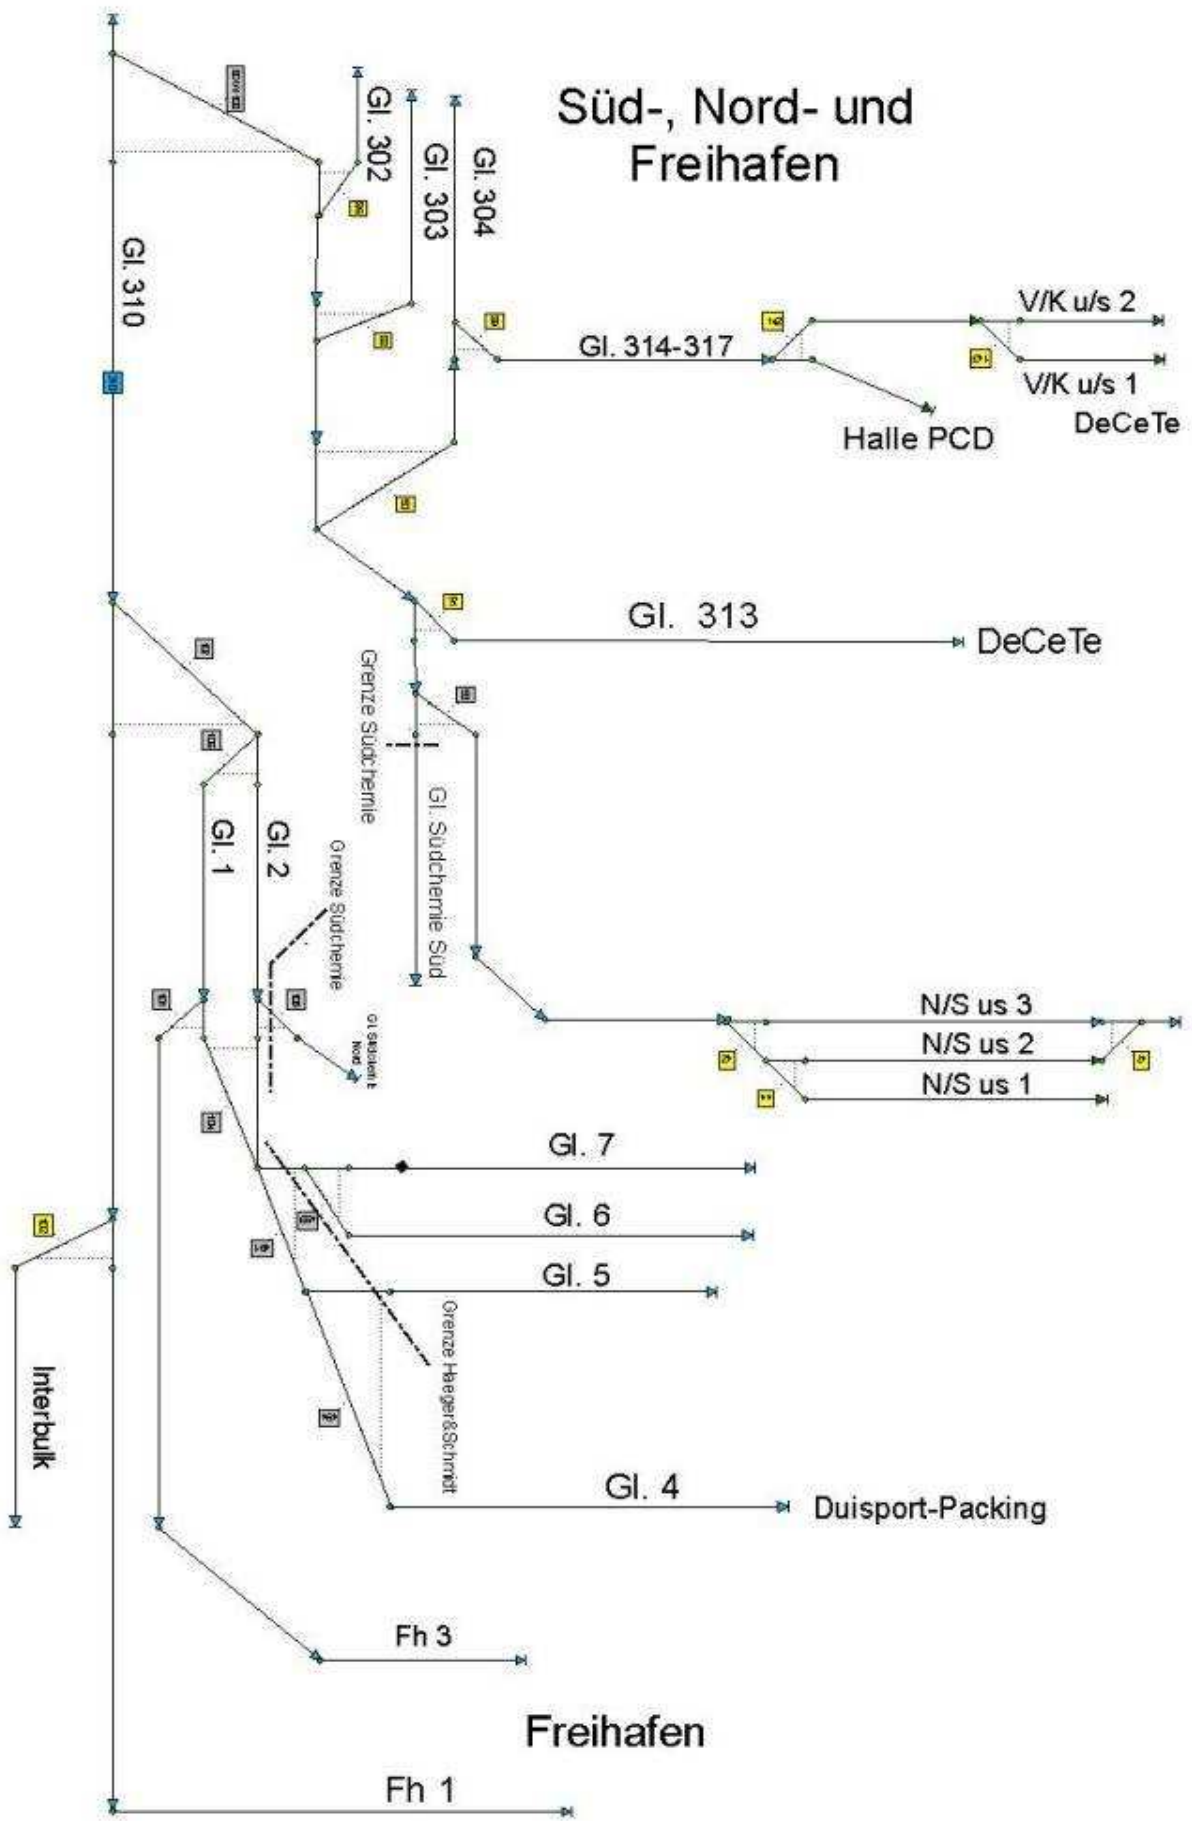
Süd-, Nord- und Freihafen

Gl. 302

Gl. 303

Gl. 304

Gl. 310

Gl. 314-317

V/K u/s 2

V/K u/s 1

DeCeTe

Halle PCD

Gl. 313

DeCeTe

Grenze Südchemie

Gl. Südchemie Süd

Gl. 1

Gl. 2

Grenze Südchemie

Gl. Südchemie Nord

N/S us 3

N/S us 2

N/S us 1

Gl. 7

Gl. 6

Gl. 5

Grenze Haeger&Schmidt

Interbulk

Gl. 4

Duisport-Packing

Fh 3

Freihafen

Fh 1